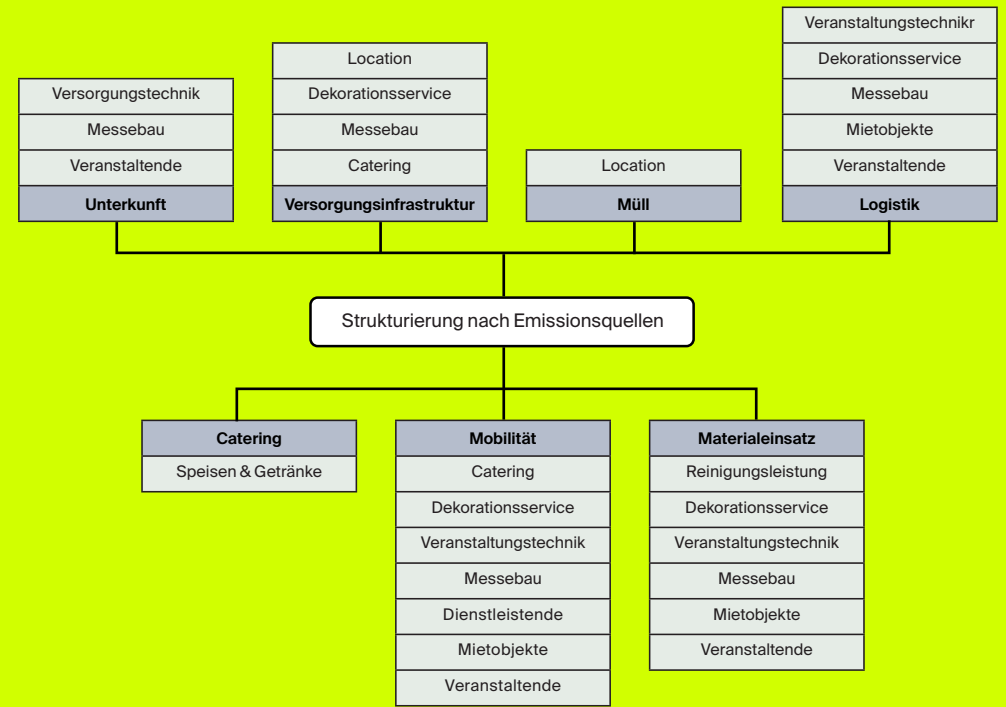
Versorgungstechnik
Messebau
Veranstaltende
**Unterkunft**

Location
Dekorationsservice
Messebau
Catering
**Versorgungsinfrastruktur**

Location
**Müll**

Veranstaltungstechnikr
Dekorationsservice
Messebau
Mietobjekte
Veranstaltende
**Logistik**

Strukturierung nach Emissionsquellen

**Catering**
Speisen & Getränke

**Mobilität**
Catering
Dekorationsservice
Veranstaltungstechnik
Messebau
Dienstleistende
Mietobjekte
Veranstaltende

**Materialeinsatz**
Reinigungsleistung
Dekorationsservice
Veranstaltungstechnik
Messebau
Mietobjekte
Veranstaltende